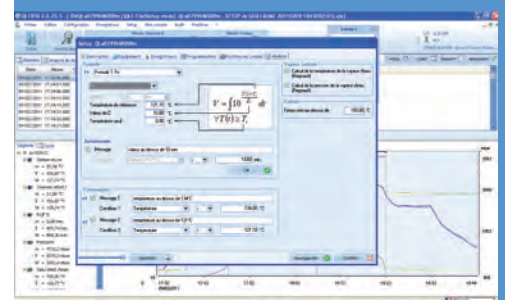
Setup : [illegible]

Temperature de reference 121.10 °C
Valeur de Z 10.00 °C
Temperature seuil 0.00 °C

$F_0 = \int 10^{\frac{T(t)-T_{ref}}{z}} dt$

$\forall T(t) \geq T_s$

Message
valeur du dessus de 10 min
1000 min

Message 1 temperature au dessus de 134°C
Condition 1 Temperature 134.00 °C

Message 2 temperature au dessous de 121°C
Condition 2 Temperature 121.00 °C

Calcul de la temperature de la vapeur d'eau
Calcul de la pression de la vapeur d'eau

Pression de vapeur 100.00 °C

OK

Annuler